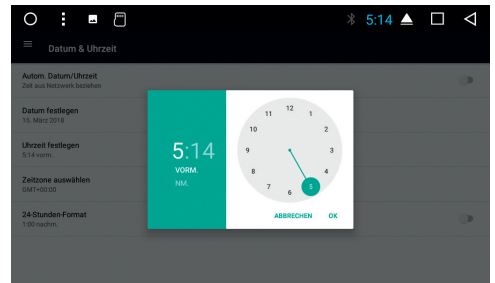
5:14

Datum & Uhrzeit

Autom. Datum/Uhrzeit
Zeit aus Netzwerk beziehen

Datum festlegen
15. März 2018

Uhrzeit festlegen
5:14 vorm.

Zeitzone auswählen
GMT+00:00

24-Stunden-Format
1:00 nachm.

5:14
VORM.
NM.

12
1
2
3
4
5
6
7
8
9
10
11

ABBRECHEN
OK